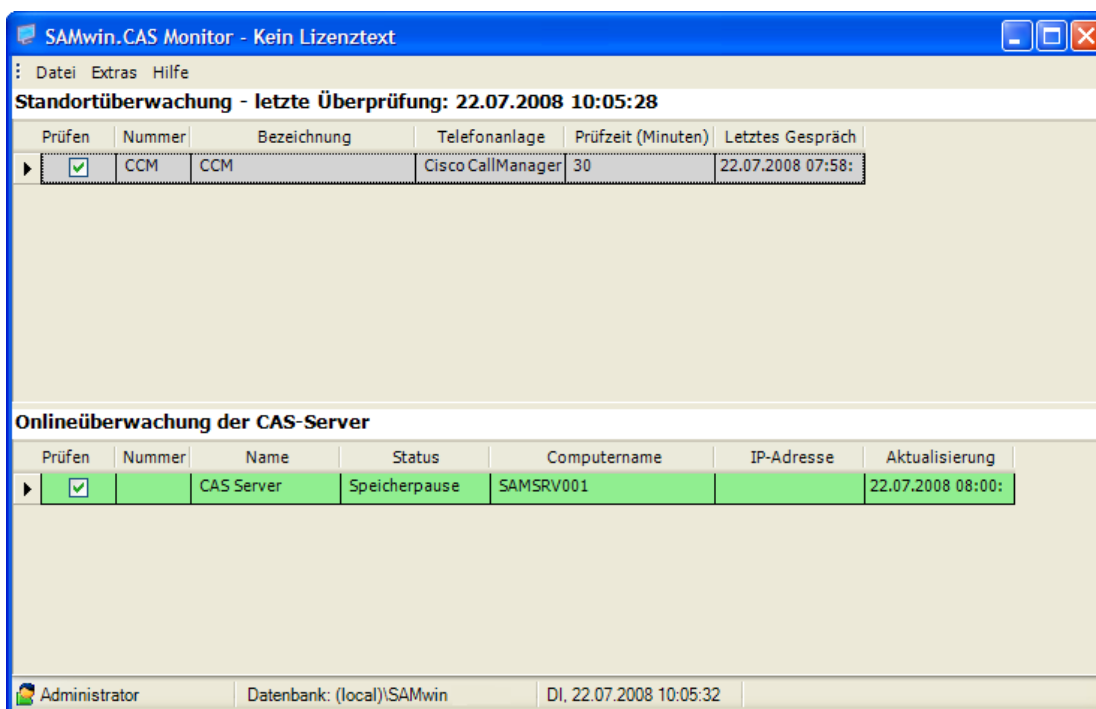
SAMwin.CAS Monitor - Kein Lizenztext

Datei Extras Hilfe

Standortüberwachung - letzte Überprüfung: 22.07.2008 10:05:28

| Prüfen | Nummer | Bezeichnung | Telefonanlage | Prüfzeit (Minuten) | Letztes Gespräch |
|---|---|---|---|---|---|
| ☑ | CCM | CCM | Cisco CallManager | 30 | 22.07.2008 07:58: |

Onlineüberwachung der CAS-Server

| Prüfen | Nummer | Name | Status | Computername | IP-Adresse | Aktualisierung |
|---|---|---|---|---|---|---|
| ☑ | | CAS Server | Speicherpause | SAMSRV001 | | 22.07.2008 08:00: |

Administrator | Datenbank: (local)\SAMwin | DI, 22.07.2008 10:05:32